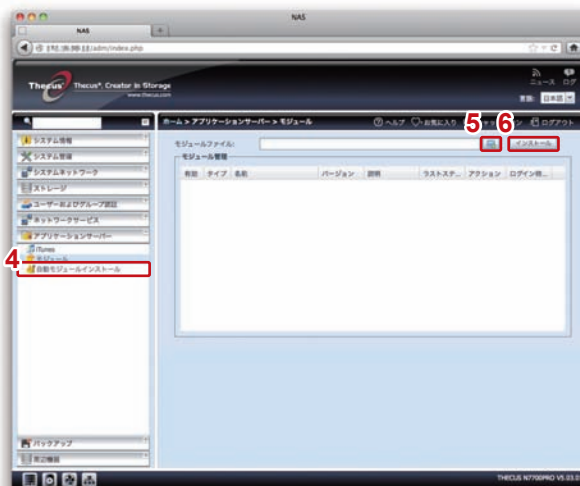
NAS

NAS

192.168.0.12/adm/index.php

Thecus Thecus®, Creator in Storage www.thecus.com

ニュース ログ

言語: 日本語

ホーム > アプリケーションサーバー > モジュール

ヘルプ お気に入り ログアウト

5 6

モジュールファイル:

インストール

モジュール管理

| 有効 | タイプ | 名前 | バージョン | 説明 | ラストステ... | アクション | ログイン時... |
|---|---|---|---|---|---|---|---|

システム情報

システム管理

システムネットワーク

ストレージ

ユーザーおよびグループ認証

ネットワークサービス

アプリケーションサーバー

iTunes

モジュール

4

自動モジュールインストール

バックアップ

周辺機器

THECUS N7700PRO V5.03.0